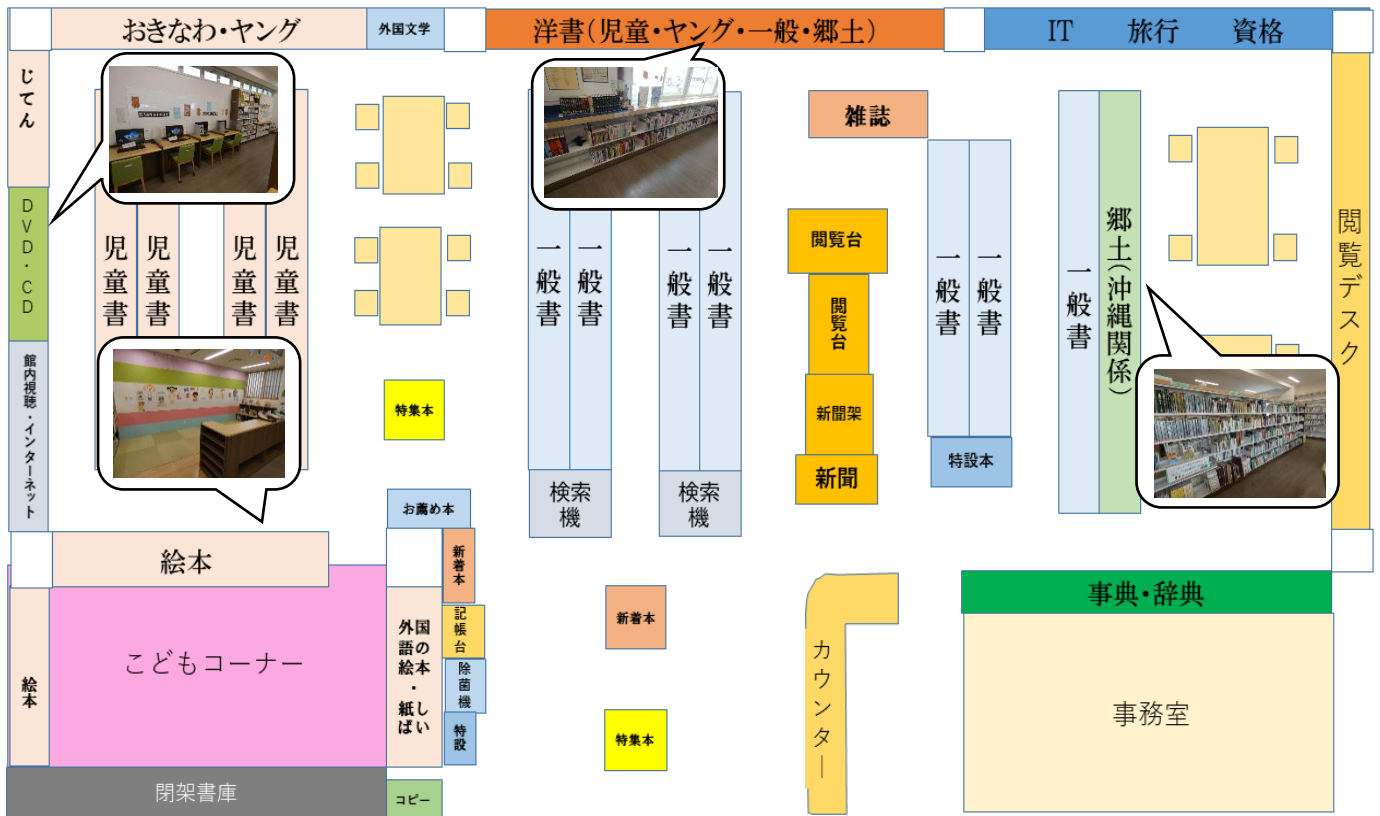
おきなわ・ヤング

外国文学

洋書(児童・ヤング・一般・郷土)

IT 旅行 資格

じてん

DVD・CD

館内視聴・インターネット

児童書

児童書

児童書

児童書

一般書

一般書

一般書

一般書

雑誌

閲覧台

閲覧台

新聞架

新聞

一般書

一般書

特設本

一般書

郷土(沖縄関係)

閲覧デスク

特集本

検索機

検索機

お薦め本

絵本

新着本

こどもコーナー

外国語の絵本・紙しばい

記帳台

除菌機

特設

絵本

新着本

特集本

カウンター

事典・辞典

事務室

閉架書庫

コピー